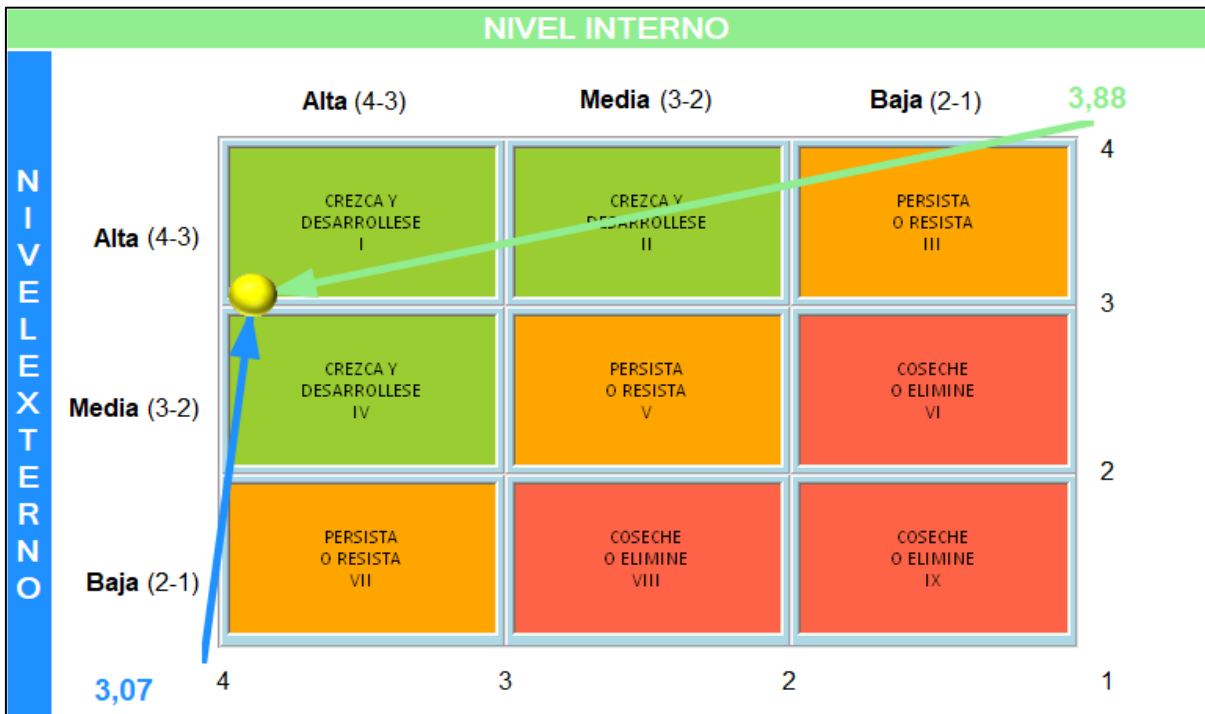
NIVEL INTERNO

NIVEL EXTERNO

| | Alta (4-3) | Media (3-2) | Baja (2-1) |
|---|---|---|---|
| Alta (4-3) | CREZCA Y DESARROLLESE I | CREZCA Y DESARROLLESE II | PERSISTA O RESISTA III |
| Media (3-2) | CREZCA Y DESARROLLESE IV | PERSISTA O RESISTA V | COSECHE O ELIMINE VI |
| Baja (2-1) | PERSISTA O RESISTA VII | COSECHE O ELIMINE VIII | COSECHE O ELIMINE IX |

3,88

4
3
2
1

3,07

4 3 2 1